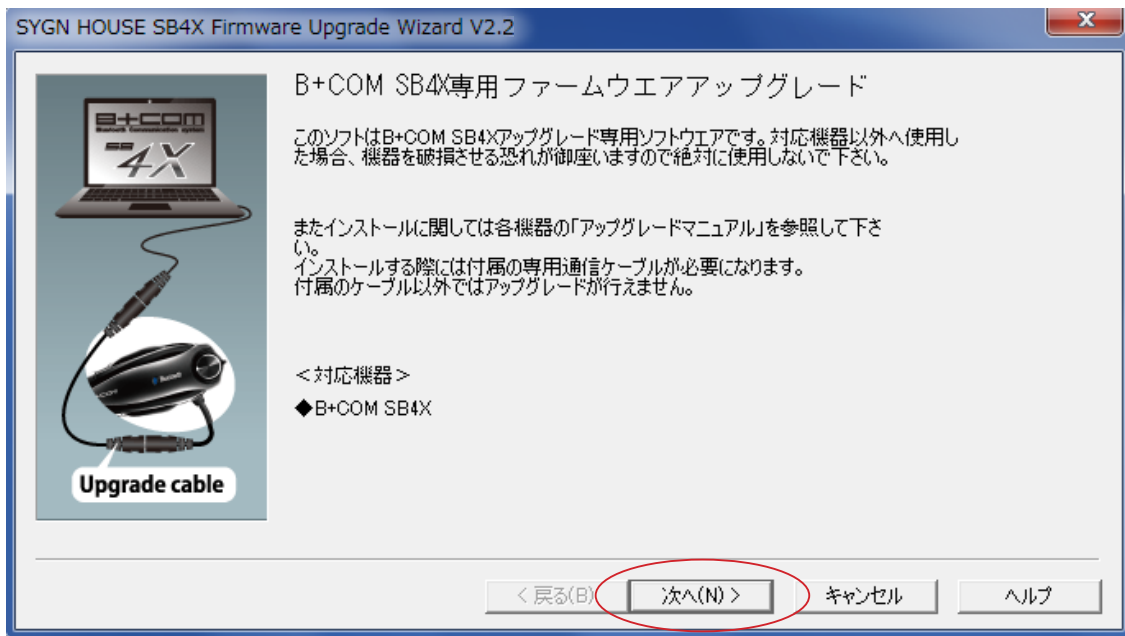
SYGN HOUSE SB4X Firmware Upgrade Wizard V2.2

B+COM

4X

Upgrade cable

B+COM SB4X専用ファームウエアアップグレード

このソフトはB+COM SB4Xアップグレード専用ソフトウエアです。対応機器以外へ使用した場合、機器を破損させる恐れが御座いますので絶対に使用しないで下さい。

またインストールに関しては各機器の「アップグレードマニュアル」を参照して下さい。
インストールする際には付属の専用通信ケーブルが必要になります。
付属のケーブル以外ではアップグレードが行えません。

＜対応機器＞
◆B+COM SB4X

< 戻る(B)　次へ(N) >　キャンセル　ヘルプ